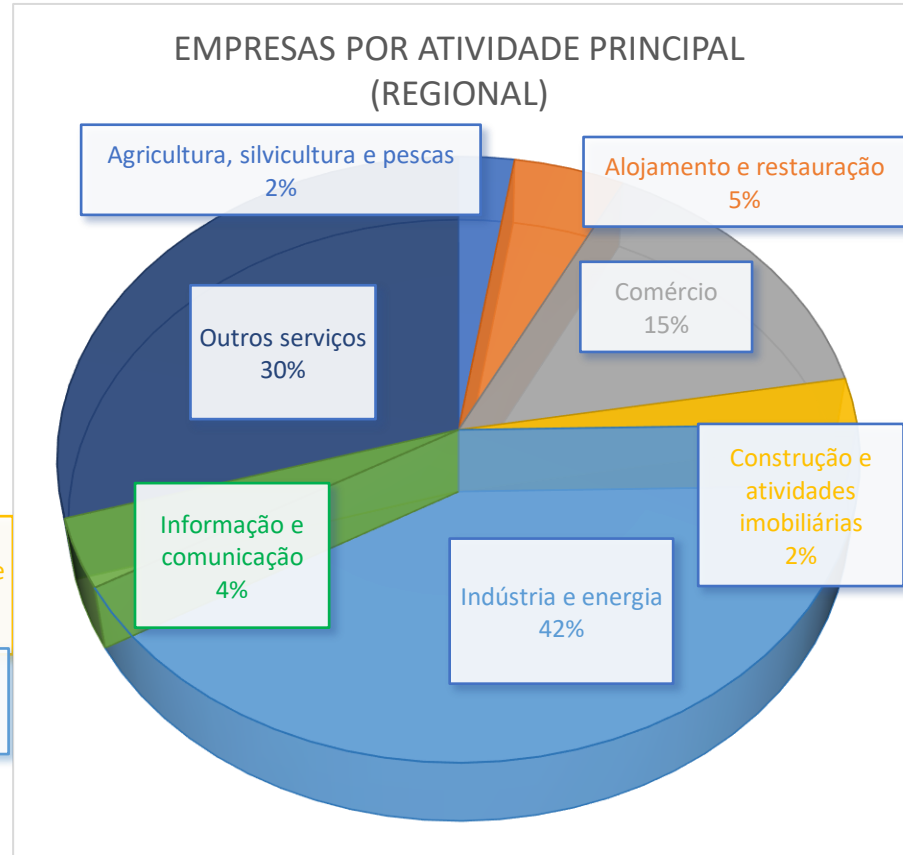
EMPRESAS POR ATIVIDADE PRINCIPAL (REGIONAL)

Agricultura, silvicultura e pescas
2%

Alojamento e restauração
5%

Comércio
15%

Outros serviços
30%

Construção e atividades imobiliárias
2%

Informação e comunicação
4%

Indústria e energia
42%

e